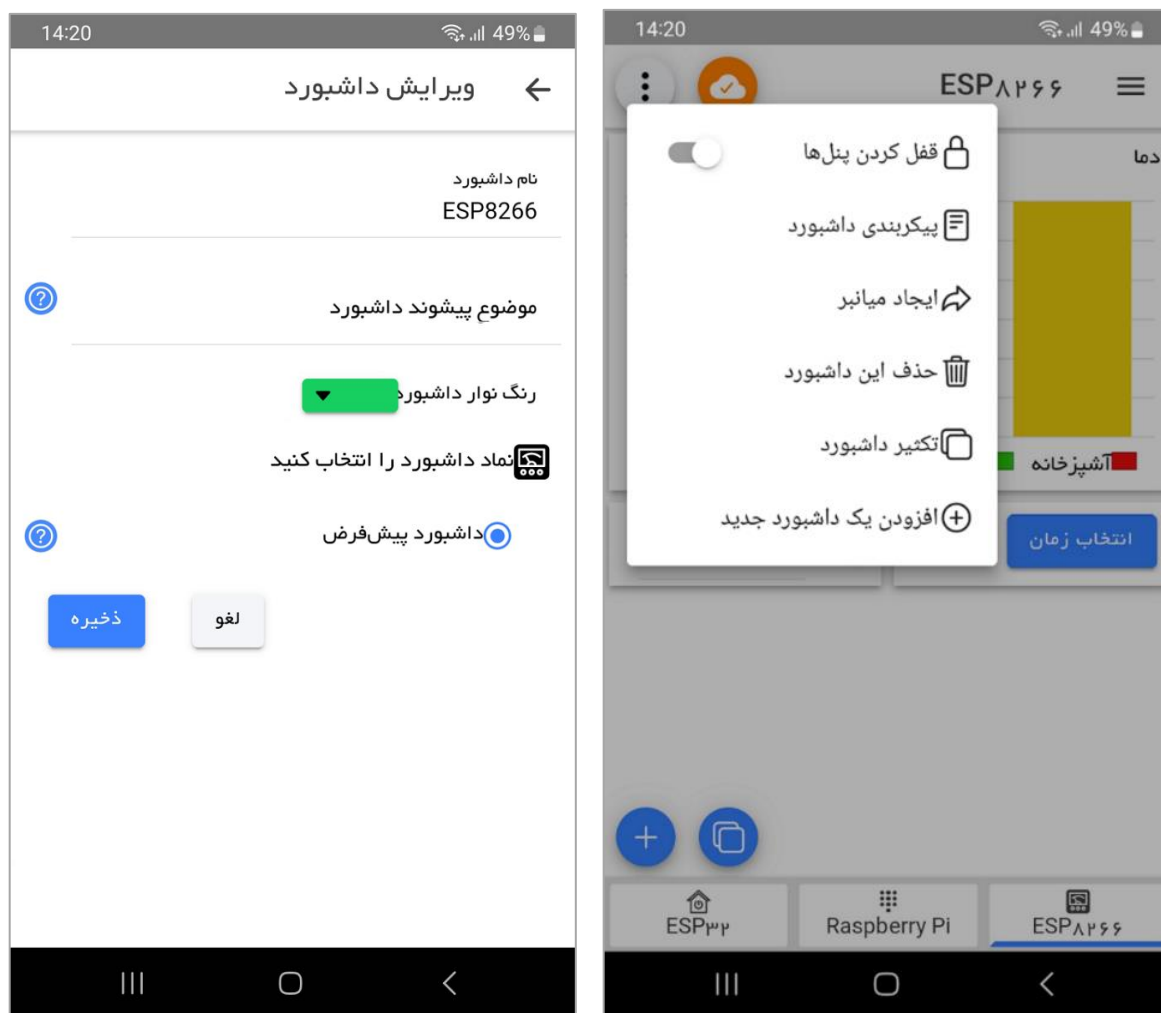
14:20
49%

ویرایش داشبورد

نام داشبورد
ESP8266

موضوع پیشوند داشبورد

رنگ نوار داشبورد

نماد داشبورد را انتخاب کنید

داشبورد پیش‌فرض

ذخیره
لغو

14:20
49%

ESP۸۲۶۶

قفل کردن پنل‌ها
پیکربندی داشبورد
ایجاد میانبر
حذف این داشبورد
تکثیر داشبورد
افزودن یک داشبورد جدید

دما
آشپزخانه
انتخاب زمان

ESP۳۲
Raspberry Pi
ESP۸۲۶۶